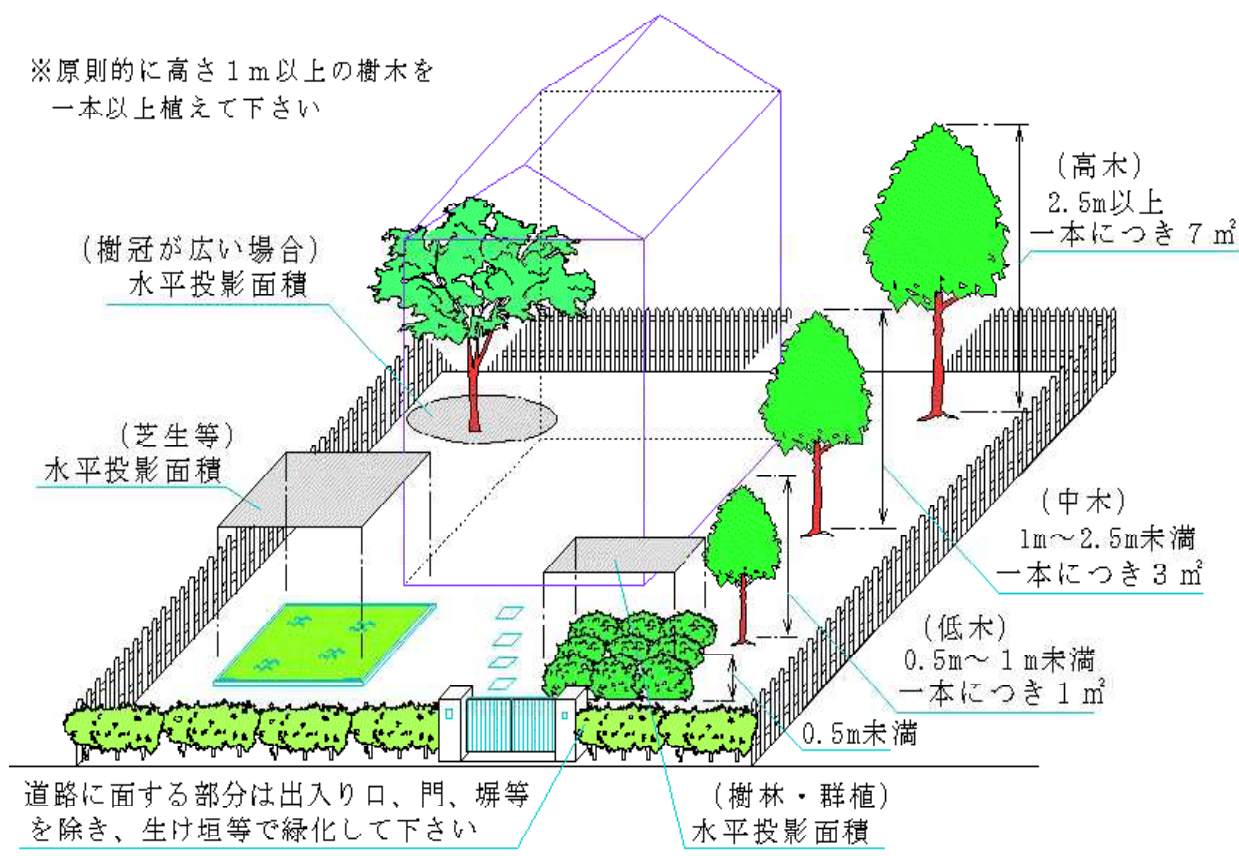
※原則的に高さ１ｍ以上の樹木を
一本以上植えて下さい

（樹冠が広い場合）
水平投影面積

（芝生等）
水平投影面積

（高木）
2.5m以上
一本につき７㎡

（中木）
1m～2.5m未満
一本につき３㎡

（低木）
0.5m～１m未満
一本につき１㎡

0.5m未満

道路に面する部分は出入り口、門、塀等を除き、生け垣等で緑化して下さい

（樹林・群植）
水平投影面積